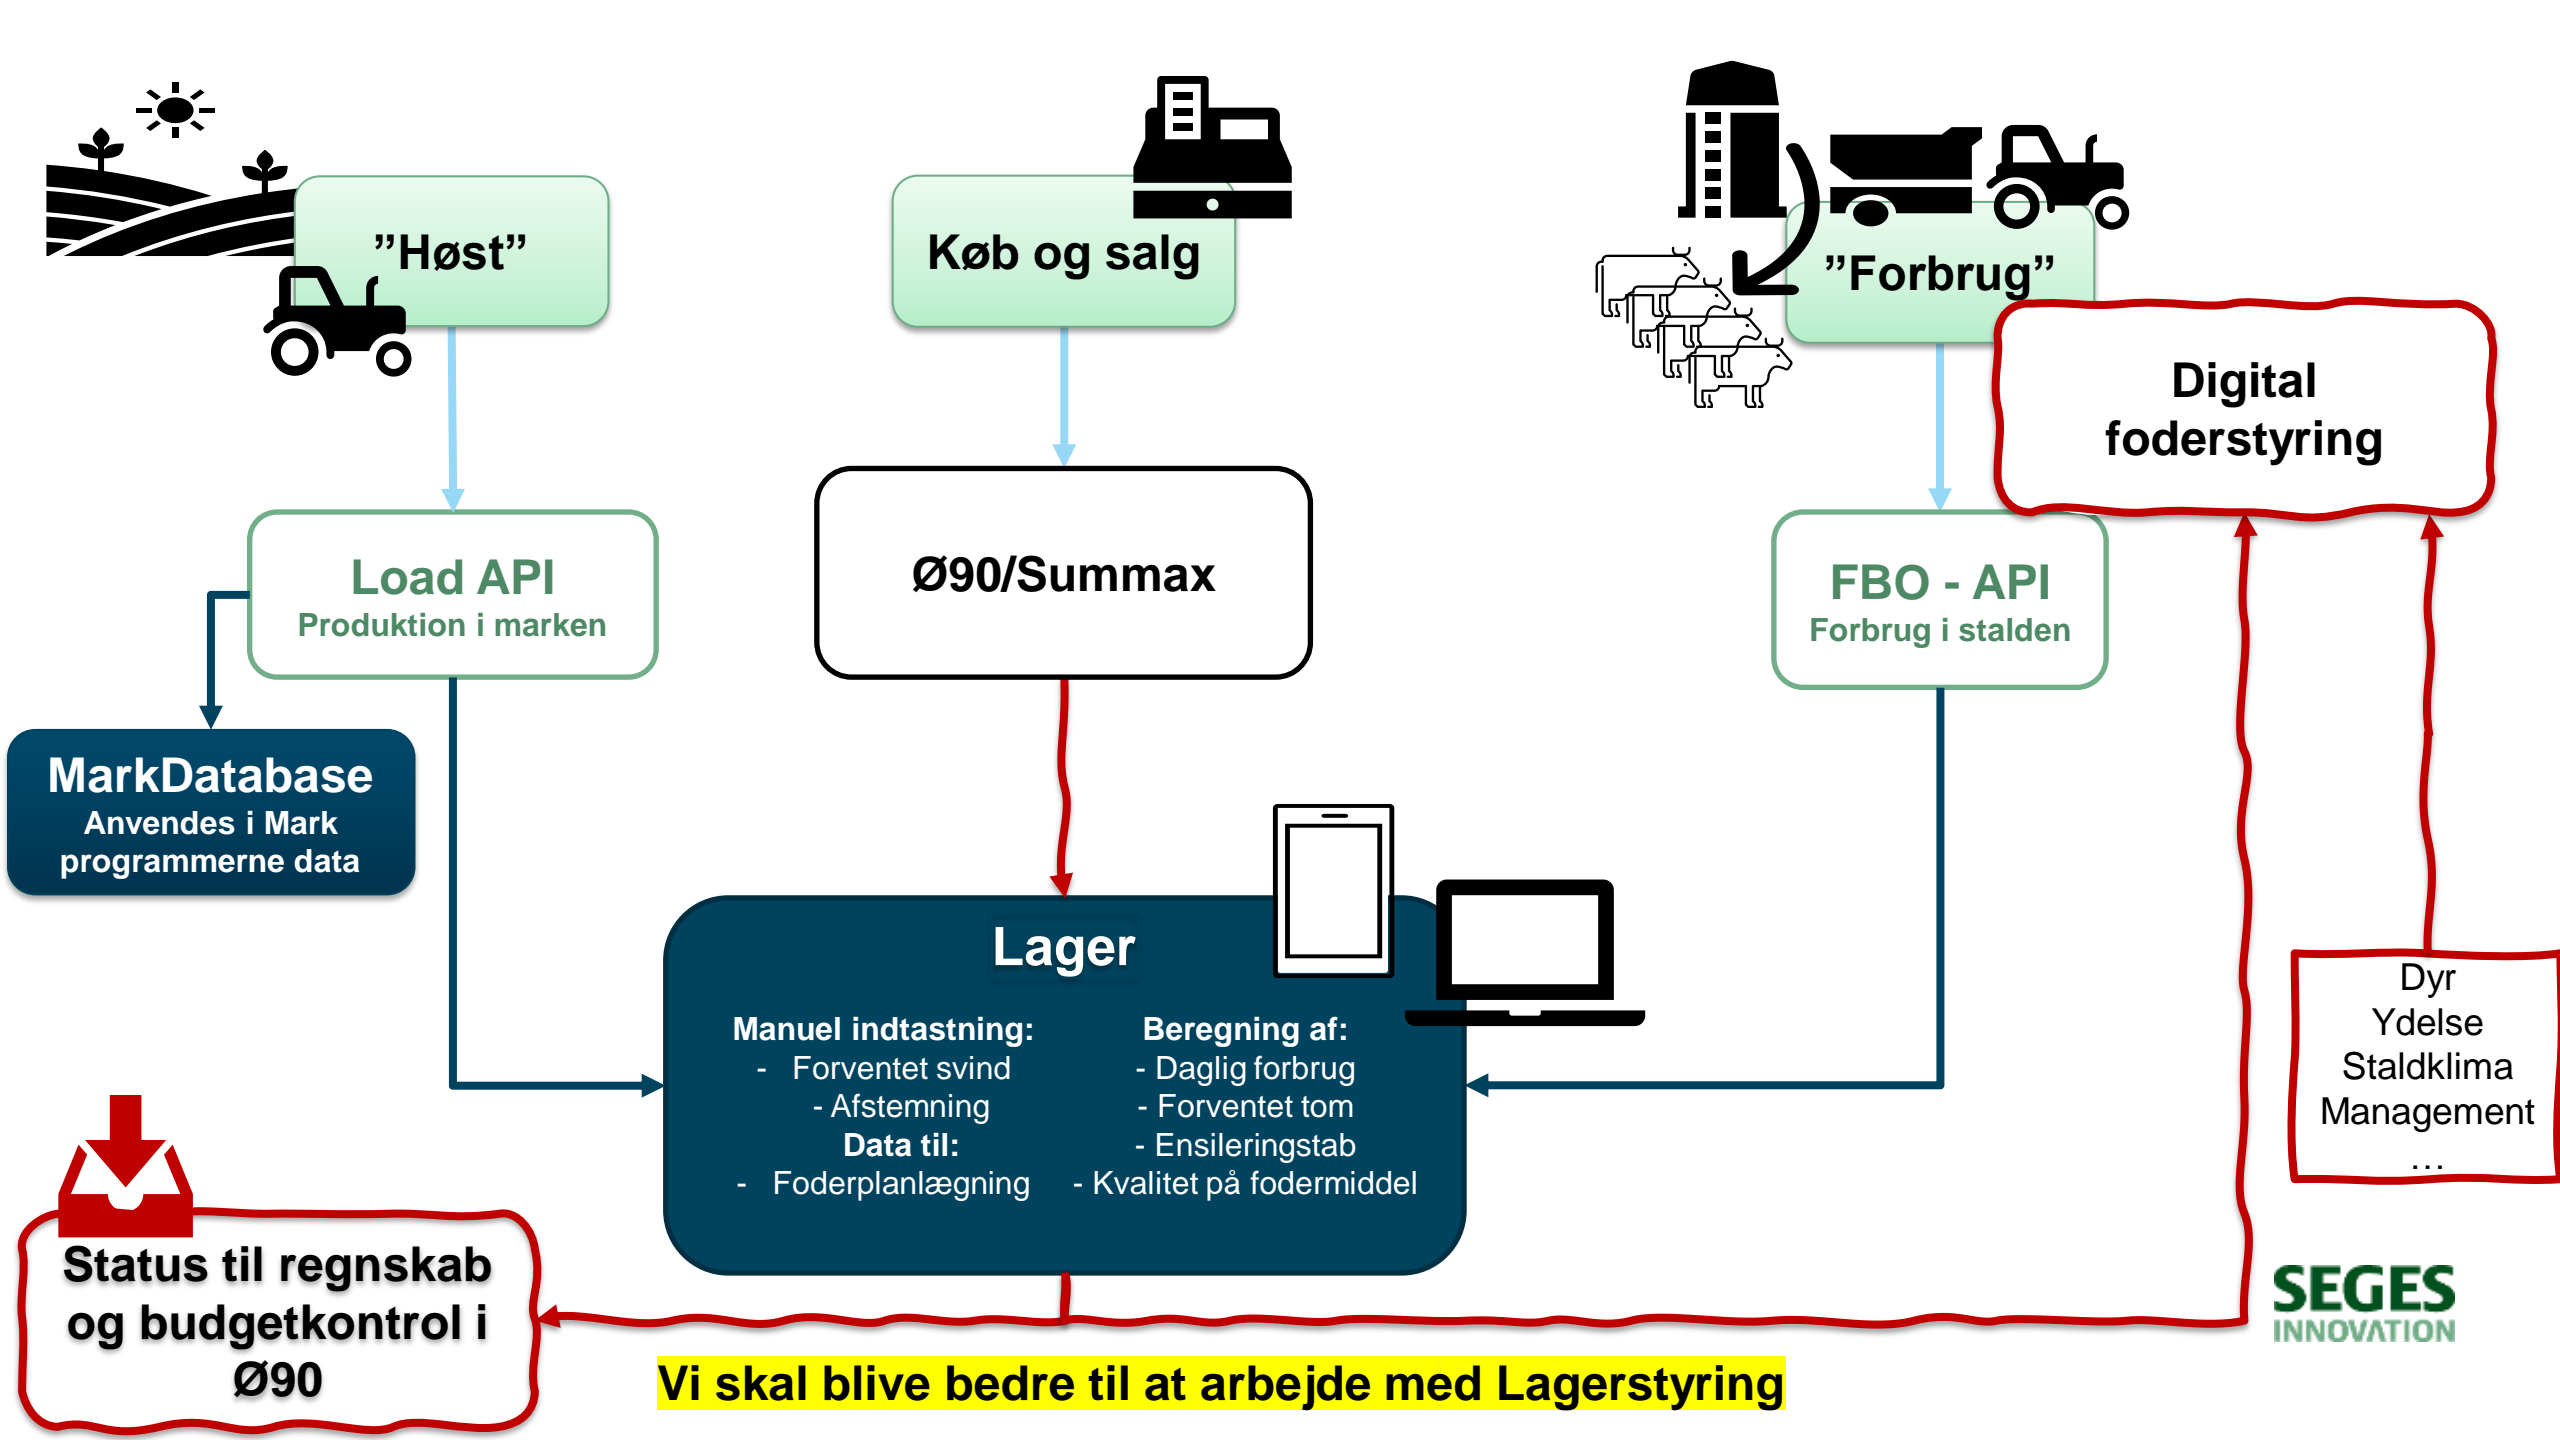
”Høst”

Køb og salg

”Forbrug”

Digital foderstyring

Load API
Produktion i marken

Ø90/Summax

FBO - API
Forbrug i stalden

MarkDatabase
Anvendes i Mark programmerne data

Lager

Manuel indtastning:
- Forventet svind
- Afstemning
Data til:
- Foderplanlægning

Beregning af:
- Daglig forbrug
- Forventet tom
- Ensileringstab
- Kvalitet på fodermiddel

Dyr
Ydelse
Staldklima
Management
…

Status til regnskab og budgetkontrol i Ø90

Vi skal blive bedre til at arbejde med Lagerstyring

SEGES
INNOVATION